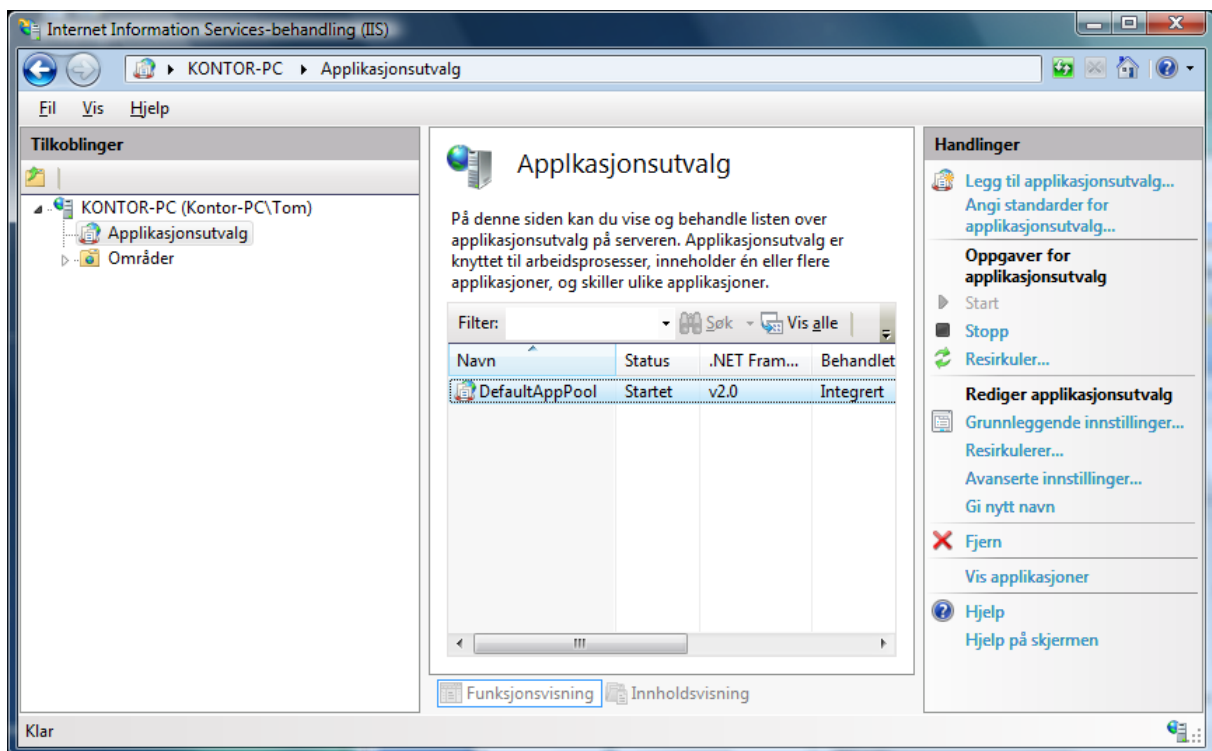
Internet Information Services-behandling (IIS)

KONTOR-PC ▸ Applikasjonsutvalg

Fil Vis Hjelp

Tilkoblinger

KONTOR-PC (Kontor-PC\Tom)
Applikasjonsutvalg
Områder

Applkasjonsutvalg

På denne siden kan du vise og behandle listen over applikasjonsutvalg på serveren. Applikasjonsutvalg er knyttet til arbeidsprosesser, inneholder én eller flere applikasjoner, og skiller ulike applikasjoner.

Filter: Søk Vis alle

| Navn | Status | .NET Fram... | Behandlet |
|---|---|---|---|
| DefaultAppPool | Startet | v2.0 | Integrert |

III

Funksjonsvisning Innholdsvisning

Handlinger

Legg til applikasjonsutvalg...
Angi standarder for applikasjonsutvalg...

Oppgaver for applikasjonsutvalg
Start
Stopp
Resirkuler...

Rediger applikasjonsutvalg
Grunnleggende innstillinger...
Resirkulerer...
Avanserte innstillinger...
Gi nytt navn

Fjern

Vis applikasjoner

Hjelp
Hjelp på skjermen

Klar